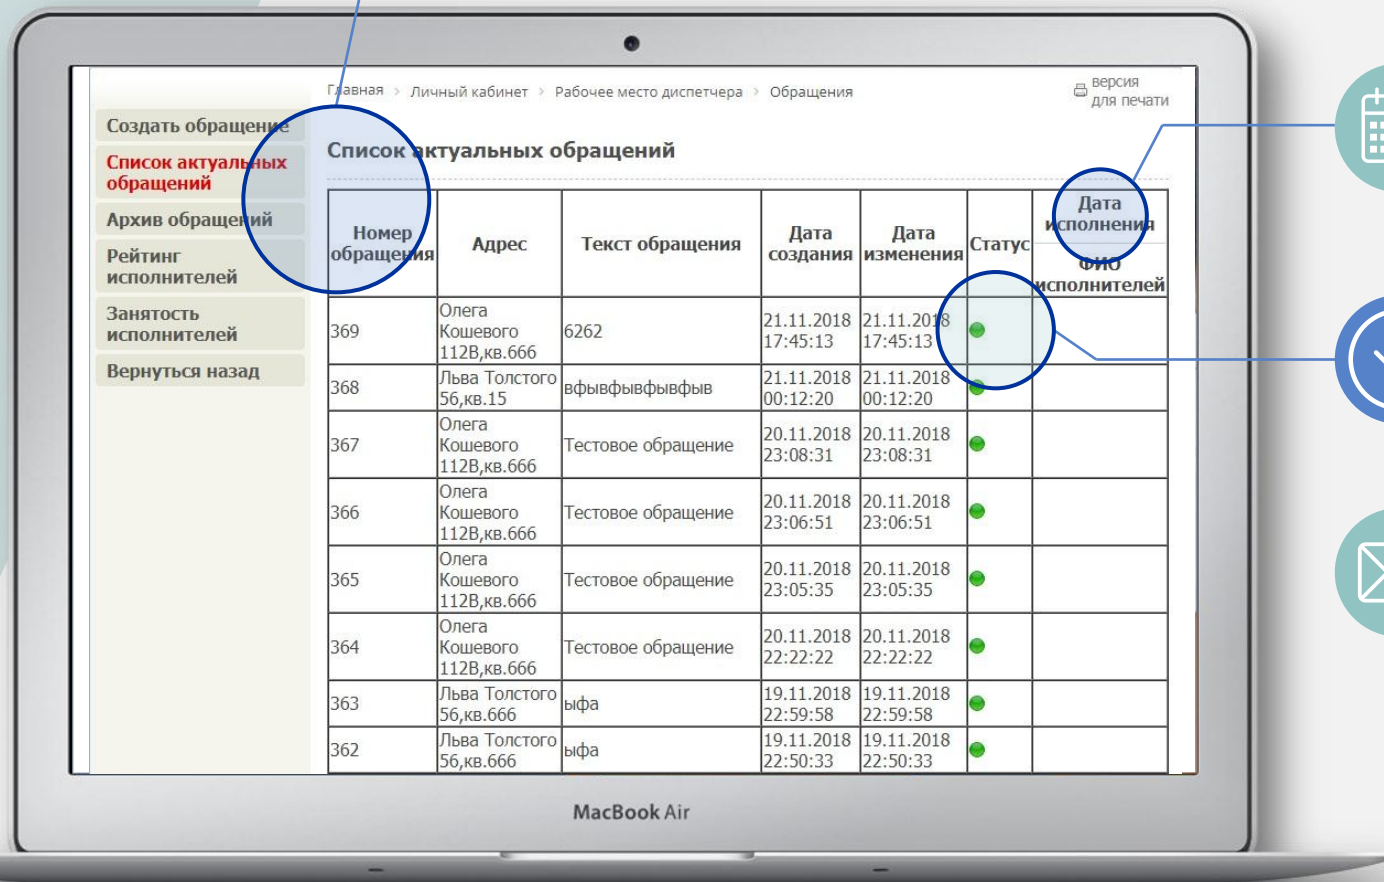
Главная > Личный кабинет > Рабочее место диспетчера > Обращения

версия для печати

Создать обращение

Список актуальных обращений

Архив обращений

Рейтинг исполнителей

Занятость исполнителей

Вернуться назад

Список актуальных обращений

| Номер обращения | Адрес | Текст обращения | Дата создания | Дата изменения | Статус | Дата исполнения / ФИО исполнителей |
|---|---|---|---|---|---|---|
| 369 | Олега Кошевого 112В,кв.666 | 6262 | 21.11.2018 17:45:13 | 21.11.2018 17:45:13 | | |
| 368 | Льва Толстого 56,кв.15 | вфывфывфывфыв | 21.11.2018 00:12:20 | 21.11.2018 00:12:20 | | |
| 367 | Олега Кошевого 112В,кв.666 | Тестовое обращение | 20.11.2018 23:08:31 | 20.11.2018 23:08:31 | | |
| 366 | Олега Кошевого 112В,кв.666 | Тестовое обращение | 20.11.2018 23:06:51 | 20.11.2018 23:06:51 | | |
| 365 | Олега Кошевого 112В,кв.666 | Тестовое обращение | 20.11.2018 23:05:35 | 20.11.2018 23:05:35 | | |
| 364 | Олега Кошевого 112В,кв.666 | Тестовое обращение | 20.11.2018 22:22:22 | 20.11.2018 22:22:22 | | |
| 363 | Льва Толстого 56,кв.666 | ыфа | 19.11.2018 22:59:58 | 19.11.2018 22:59:58 | | |
| 362 | Льва Толстого 56,кв.666 | ыфа | 19.11.2018 22:50:33 | 19.11.2018 22:50:33 | | |

MacBook Air